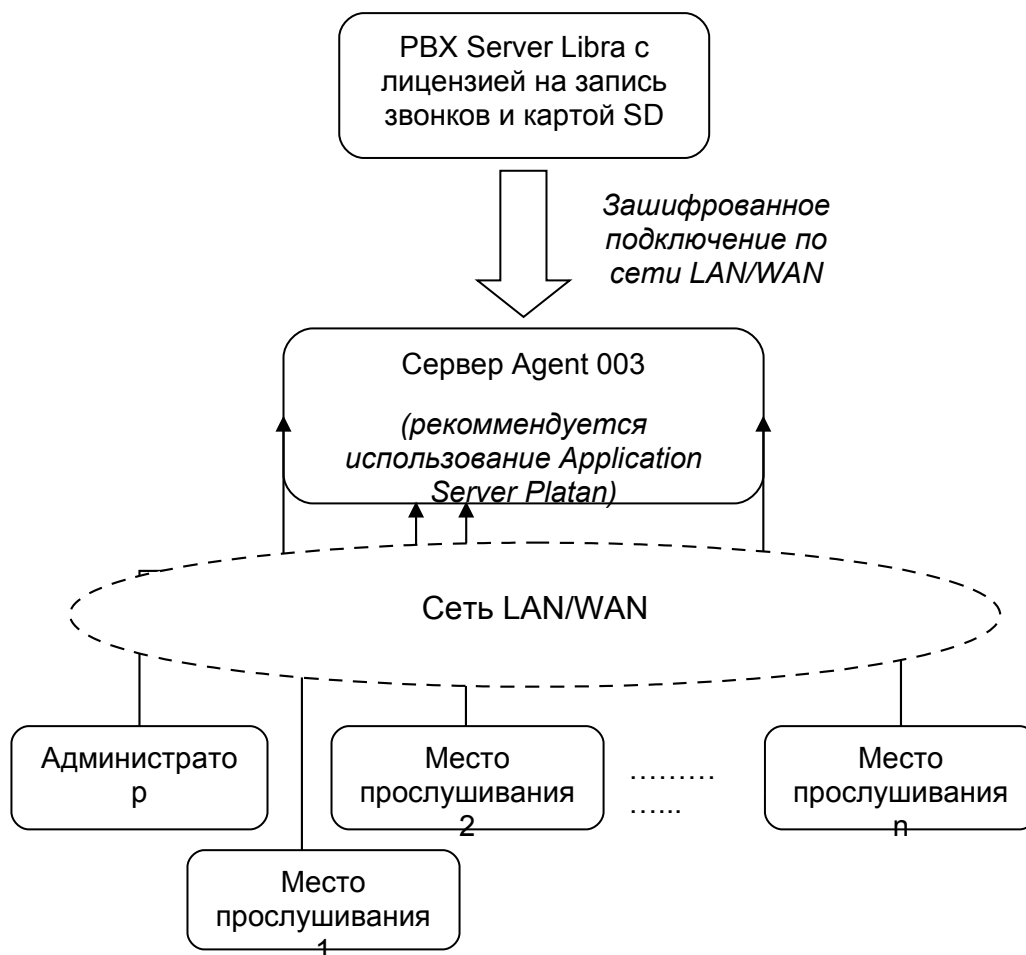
PBX Server Libra с лицензией на запись звонков и картой SD

Зашифрованное подключение по сети LAN/WAN

Сервер Agent 003

(рекомендуется использование Application Server Platan)

Сеть LAN/WAN

Администрато р

Место прослушивания 2

………
…...

Место прослушивания n

Место прослушивания 1